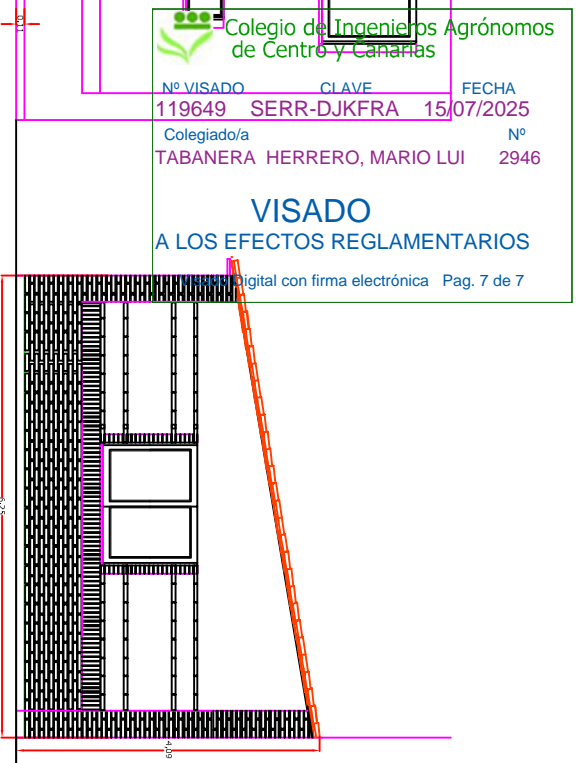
Colegio de Ingenieros Agrónomos de Centro y Canarias

Nº VISADO CLAVE FECHA
119649 SERR-DJKFRA 15/07/2025

Colegiado/a Nº
TABANERA HERRERO, MARIO LUI 2946

VISADO
A LOS EFECTOS REGLAMENTARIOS

Visado Digital con firma electrónica Pag. 7 de 7

0.11

6.25

4.09